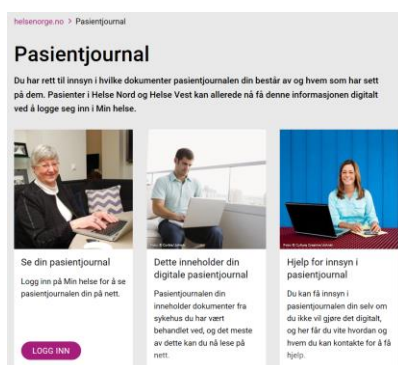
helsenorge.no > Pasientjournal

Pasientjournal

Du har rett til innsyn i hvilke dokumenter pasientjournalen din består av og hvem som har sett på dem. Pasienter i Helse Nord og Helse Vest kan allerede nå få denne informasjonen digitalt ved å logge seg inn i Min helse.

Se din pasientjournal

Logg inn på Min helse for å se pasientjournalen din på nett.

LOGG INN

Dette inneholder din digitale pasientjournal

Pasientjournalen din inneholder dokumenter fra sykehus du har vært behandlet ved, og det meste av dette kan du nå lese på nett.

Hjelp for innsyn i pasientjournal

Du kan få innsyn i pasientjournalen din selv om du ikke vil gjøre det digitalt, og her får du vite hvordan og hvem du kan kontakte for å få hjelp.